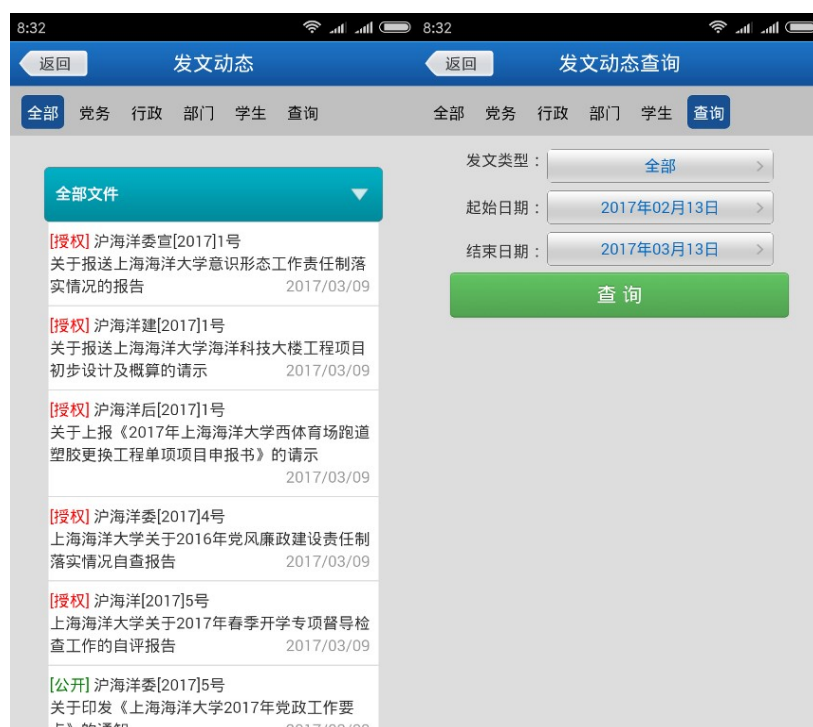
8:32

返回 发文动态

全部 党务 行政 部门 学生 查询

全部文件

[授权] 沪海洋委宣[2017]1号
关于报送上海海洋大学意识形态工作责任制落实情况的报告 2017/03/09

[授权] 沪海洋建[2017]1号
关于报送上海海洋大学海洋科技大楼工程项目初步设计及概算的请示 2017/03/09

[授权] 沪海洋后[2017]1号
关于上报《2017年上海海洋大学西体育场跑道塑胶更换工程单项项目申报书》的请示 2017/03/09

[授权] 沪海洋委[2017]4号
上海海洋大学关于2016年党风廉政建设责任制落实情况自查报告 2017/03/09

[授权] 沪海洋[2017]5号
上海海洋大学关于2017年春季开学专项督导检查工作的自评报告 2017/03/09

[公开] 沪海洋委[2017]5号
关于印发《上海海洋大学2017年党政工作要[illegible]

8:32

返回 发文动态查询

全部 党务 行政 部门 学生 查询

发文类型： 全部

起始日期： 2017年02月13日

结束日期： 2017年03月13日

查 询